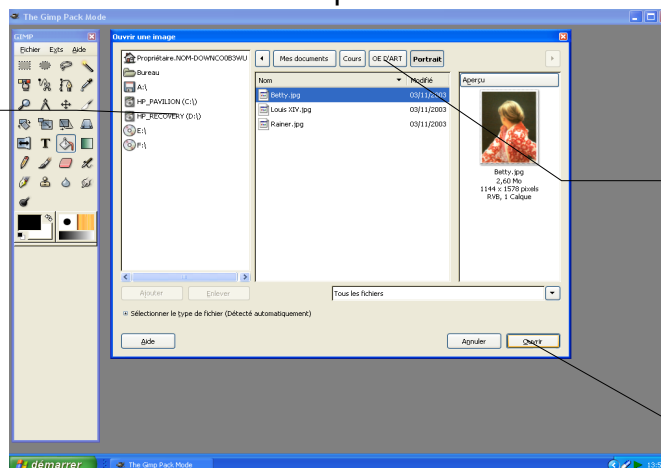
The Gimp Pack Mode

GIMP
Fichier Exts Aide

Ouvrir une image

Propriétaire.NOM-DOWNCO0B3WU
Bureau
A:\
HP_PAVILION (C:\)
HP_RECOVERY (D:\)
E:\
F:\

Mes documents | Cours | OE D'ART | Portrait

| Nom | Modifié |
|---|---|
| Betty.jpg | 03/11/2003 |
| Louis XIV.jpg | 03/11/2003 |
| Rainer.jpg | 03/11/2003 |

Aperçu
Betty.jpg
2,60 Mo
1144 × 1578 pixels
RVB, 1 Calque

Ajouter
Enlever
Tous les fichiers
Sélectionner le type de fichier (Détecté automatiquement)

Aide
Annuler
Ouvrir

démarrer
The Gimp Pack Mode